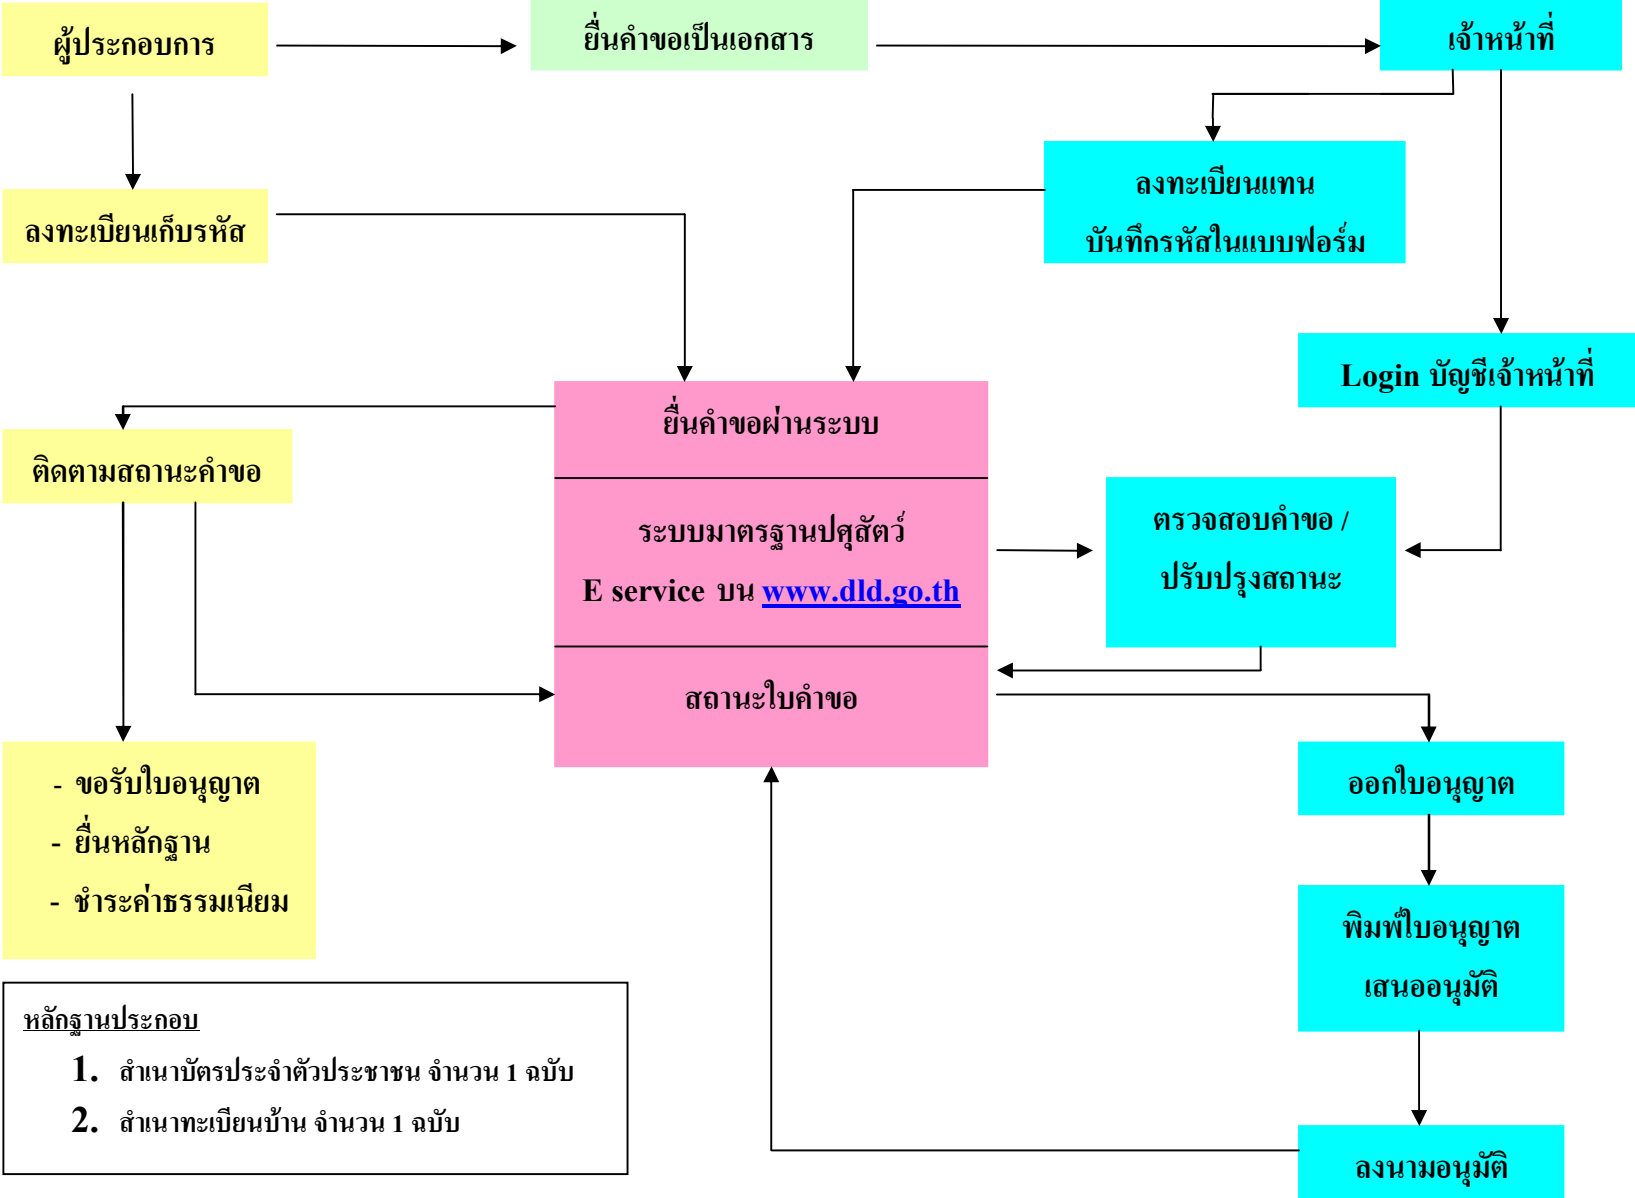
ผู้ประกอบการ

ยื่นคำขอเป็นเอกสาร

เจ้าหน้าที่

ลงทะเบียนแทน
บันทึกรหัสในแบบฟอร์ม

ลงทะเบียนเก็บรหัส

Login บัญชีเจ้าหน้าที่

ยื่นคำขอผ่านระบบ

ระบบมาตรฐานปศุสัตว์
E service บน www.dld.go.th

สถานะใบคำขอ

ติดตามสถานะคำขอ

ตรวจสอบคำขอ /
ปรับปรุงสถานะ

- ขอรับใบอนุญาต
- ยื่นหลักฐาน
- ชำระค่าธรรมเนียม

ออกใบอนุญาต

พิมพ์ใบอนุญาต
เสนออนุมัติ

หลักฐานประกอบ
1. สำเนาบัตรประจำตัวประชาชน จำนวน 1 ฉบับ
2. สำเนาทะเบียนบ้าน จำนวน 1 ฉบับ

ลงนามอนุมัติ